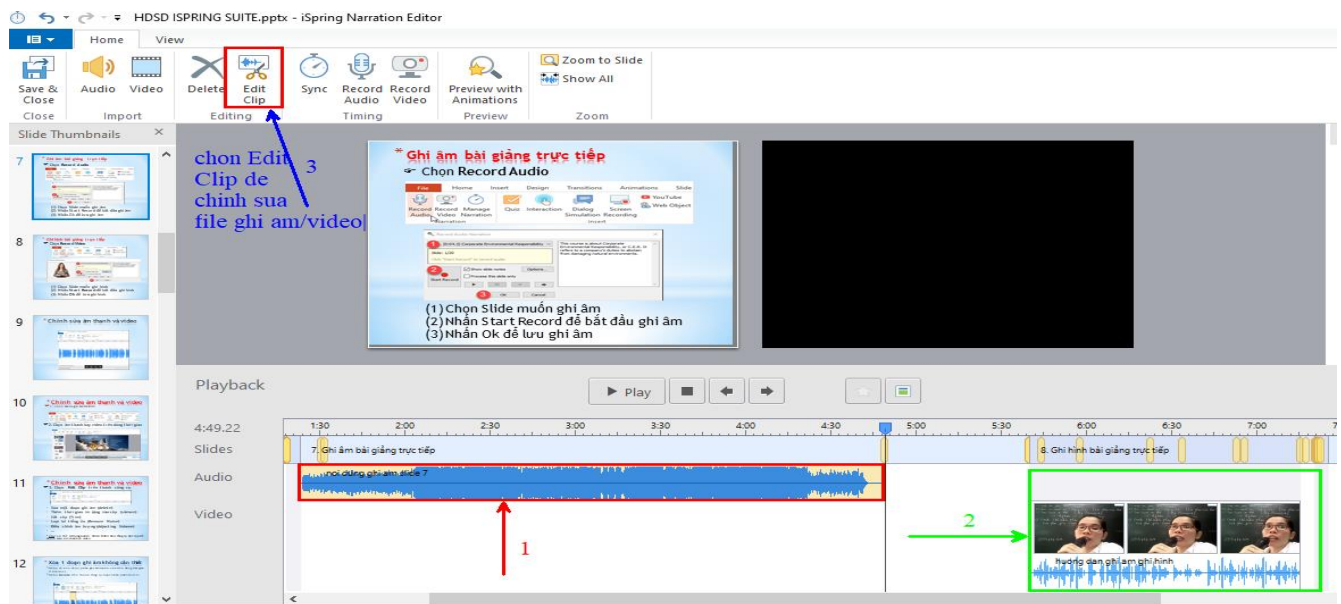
HDSD ISPRING SUITE.pptx - iSpring Narration Editor

Home View

Save & Close Audio Video Delete Edit Clip Sync Record Audio Record Video Preview with Animations Zoom to Slide Show All

Close Import Editing Timing Preview Zoom

Slide Thumbnails

7

8

9 Chỉnh sửa âm thanh và video

10 Chỉnh sửa âm thanh và video

11 Chỉnh sửa âm thanh và video

12 Xóa 1 đoạn ghi âm không cần thiết

chon Edit Clip de chinh sua file ghi am/video

3

Ghi âm bài giảng trực tiếp
Chọn Record Audio

(1) Chọn Slide muốn ghi âm
(2) Nhấn Start Record để bắt đầu ghi âm
(3) Nhấn Ok để lưu ghi âm

Playback

Play

4:49.22 1:30 2:00 2:30 3:00 3:30 4:00 4:30 5:00 5:30 6:00 6:30 7:00

Slides 7. Ghi âm bài giảng trực tiếp 8. Ghi hình bài giảng trực tiếp

Audio noi dung ghi am slide 7

Video huong dan ghi am ghi hinh

1

2